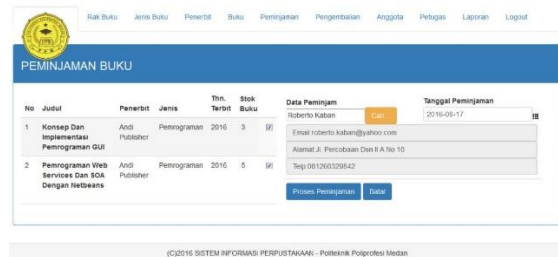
Rak Buku Jenis Buku Penerbit Buku Peminjaman Pengembalian Anggota Petugas Laporan Logout

PEMINJAMAN BUKU

| No | Judul | Penerbit | Jenis | Thn. Terbit | Stok Buku | |
|---|---|---|---|---|---|---|
| 1 | Konsep Dan Implementasi Pemrograman GUI | Andi Publisher | Pemrograman | 2016 | 3 | ☑ |
| 2 | Pemrograman Web Services Dan SOA Dengan Netbeans | Andi Publisher | Pemrograman | 2016 | 5 | ☑ |

Data Peminjam
Roberto Kaban
Cari
Email:roberto.kaban@yahoo.com
Alamat:Jl. Percobaan Dan II A No 10
Telp:081260329842

Tanggal Peminjaman
2016-08-17

Proses Peminjaman Batal

(C)2016 SISTEM INFORMASI PERPUSTAKAAN - Politeknik Poliprofesi Medan